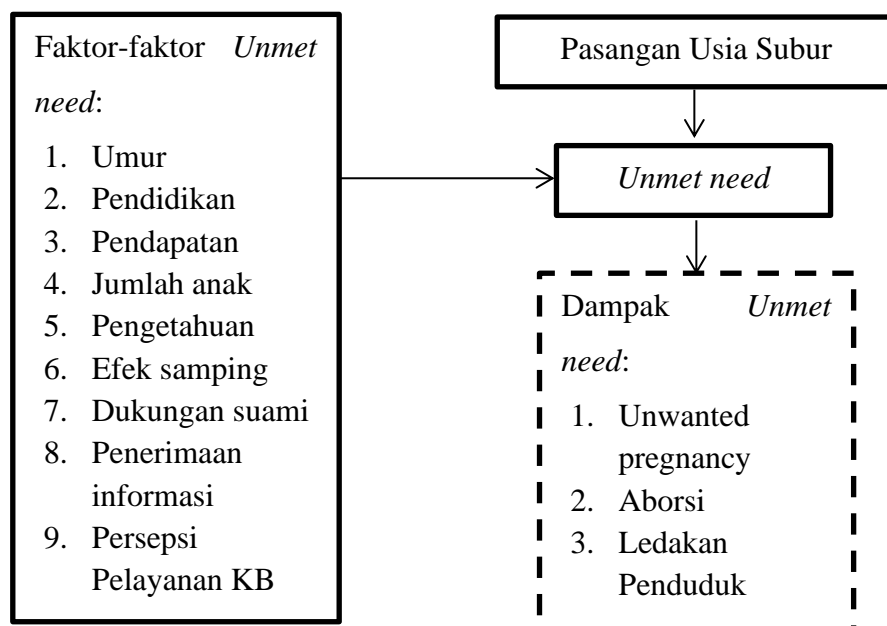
Faktor-faktor Unmet need:

1. Umur
2. Pendidikan
3. Pendapatan
4. Jumlah anak
5. Pengetahuan
6. Efek samping
7. Dukungan suami
8. Penerimaan informasi
9. Persepsi Pelayanan KB

Pasangan Usia Subur

Unmet need

Dampak Unmet need:

1. Unwanted pregnancy
2. Aborsi
3. Ledakan Penduduk